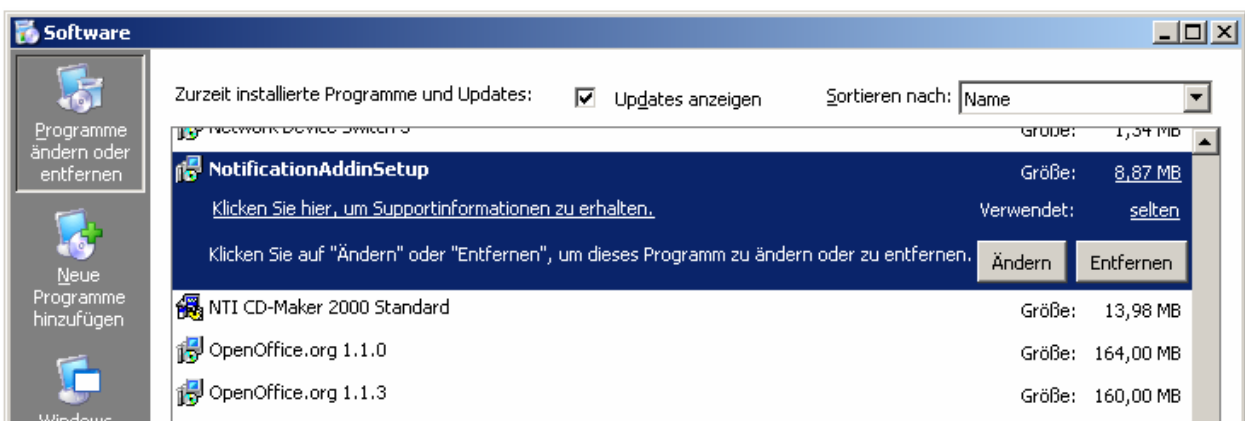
Software

Programme ändern oder entfernen

Neue Programme hinzufügen

Windows

Zurzeit installierte Programme und Updates:

Updates anzeigen

Sortieren nach: Name

Network Device Switch 3 Größe: 1,34 MB

NotificationAddinSetup Größe: 8,87 MB

Klicken Sie hier, um Supportinformationen zu erhalten. Verwendet: selten

Klicken Sie auf "Ändern" oder "Entfernen", um dieses Programm zu ändern oder zu entfernen.

Ändern

Entfernen

NTI CD-Maker 2000 Standard Größe: 13,98 MB

OpenOffice.org 1.1.0 Größe: 164,00 MB

OpenOffice.org 1.1.3 Größe: 160,00 MB